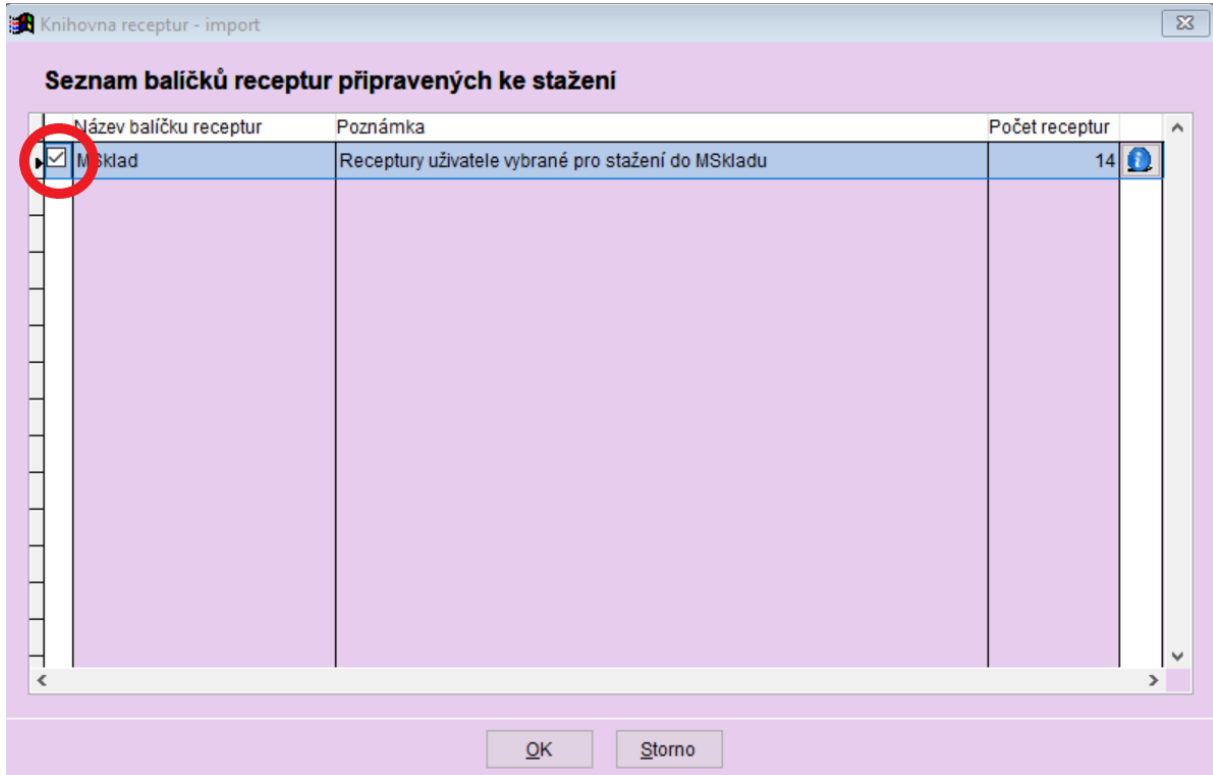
Knihovna receptur - import

Seznam balíčků receptur připravených ke stažení

| | Název balíčku receptur | Poznámka | Počet receptur | |
|---|---|---|---|---|
| ☑ | MSklad | Receptury uživatele vybrané pro stažení do MSkladu | 14 | |

OK Storno